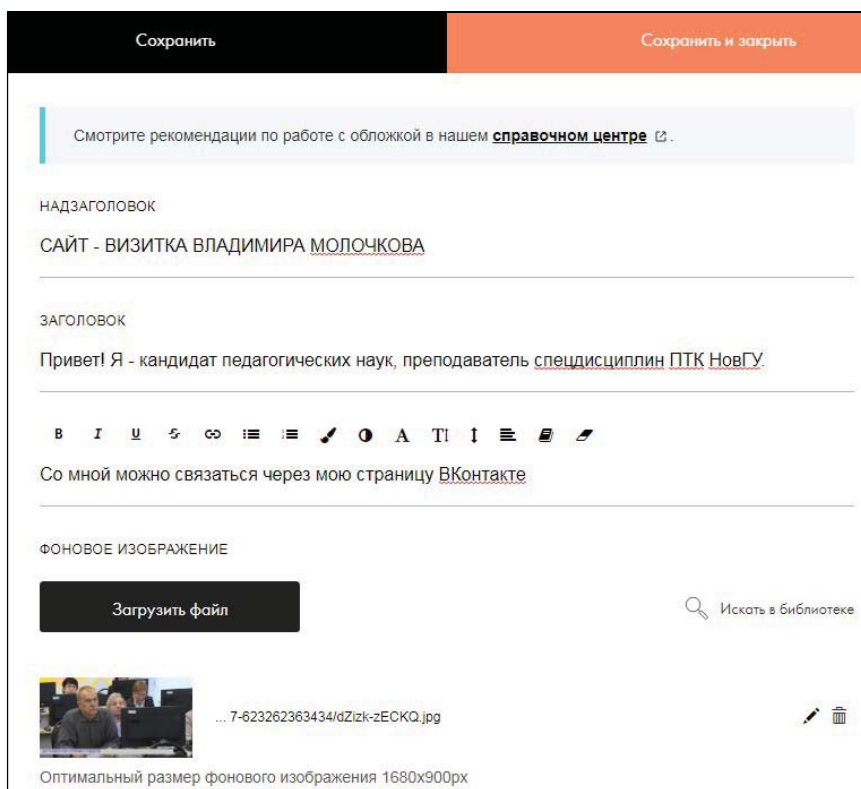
Сохранить

Сохранить и закрыть

Смотрите рекомендации по работе с обложкой в нашем **справочном центре**.

НАДЗАГОЛОВОК

САЙТ - ВИЗИТКА ВЛАДИМИРА МОЛОЧКОВА

ЗАГОЛОВОК

Привет! Я - кандидат педагогических наук, преподаватель спецдисциплин ПТК НовГУ.

B I U S A TI

Со мной можно связаться через мою страницу ВКонтакте

ФОНОВОЕ ИЗОБРАЖЕНИЕ

Загрузить файл

Искать в библиотеке

... 7-623262363434/dZizk-zECKQ.jpg

Оптимальный размер фонового изображения 1680x900px